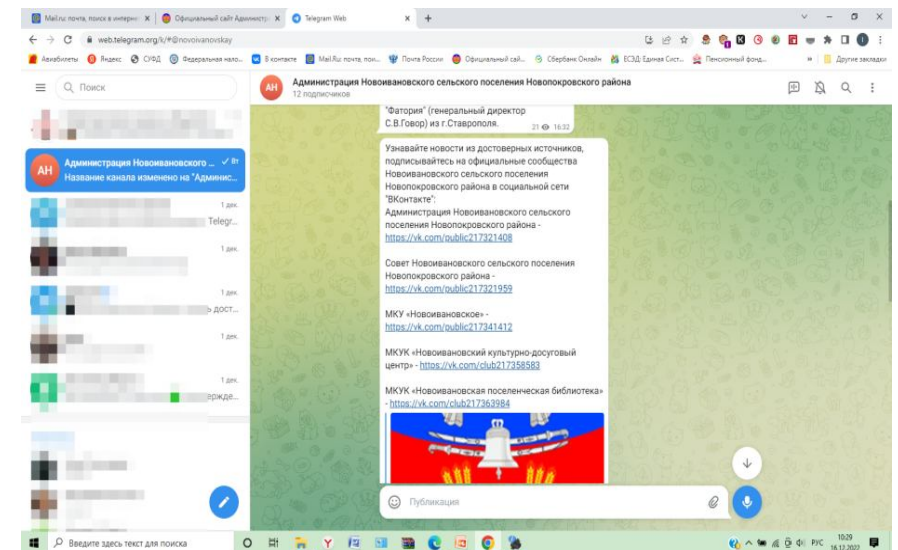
Mail.ru: почта, поиск в интерне ×
Официальный сайт Администр ×
Telegram Web ×
+

web.telegram.org/k/#@novoivanovskay

Авиабилеты Яндекс СФД Федеральная нало... В контакте Mail.Ru: почта, пои... Почта России Официальный сай... Сбербанк Онлайн ЕСЭД: Единая Сист... Пенсионный фонд... Другие закладки

Поиск

АН
Администрация Новоивановского ... Вт
Название канала изменено на "Админис...

1 дек.
Telegr...
1 дек.
1 дек.
ь дост...
1 дек.
1 дек.
ержде...

Администрация Новоивановского сельского поселения Новопокровского района
12 подписчиков

"Фатория" (генеральный директор С.В.Говор) из г.Ставрополя.
21 16:32

Узнавайте новости из достоверных источников, подписывайтесь на официальные сообщества Новоивановского сельского поселения Новопокровского района в социальной сети "ВКонтакте":
Администрация Новоивановского сельского поселения Новопокровского района - https://vk.com/public217321408

Совет Новоивановского сельского поселения Новопокровского района - https://vk.com/public217321959

МКУ «Новоивановское» - https://vk.com/public217341412

МКУК «Новоивановский культурно-досуговый центр» - https://vk.com/club217358583

МКУК «Новоивановская поселенческая библиотека» - https://vk.com/club217363984

Публикация

Введите здесь текст для поиска
РУС 10:29 16.12.2022